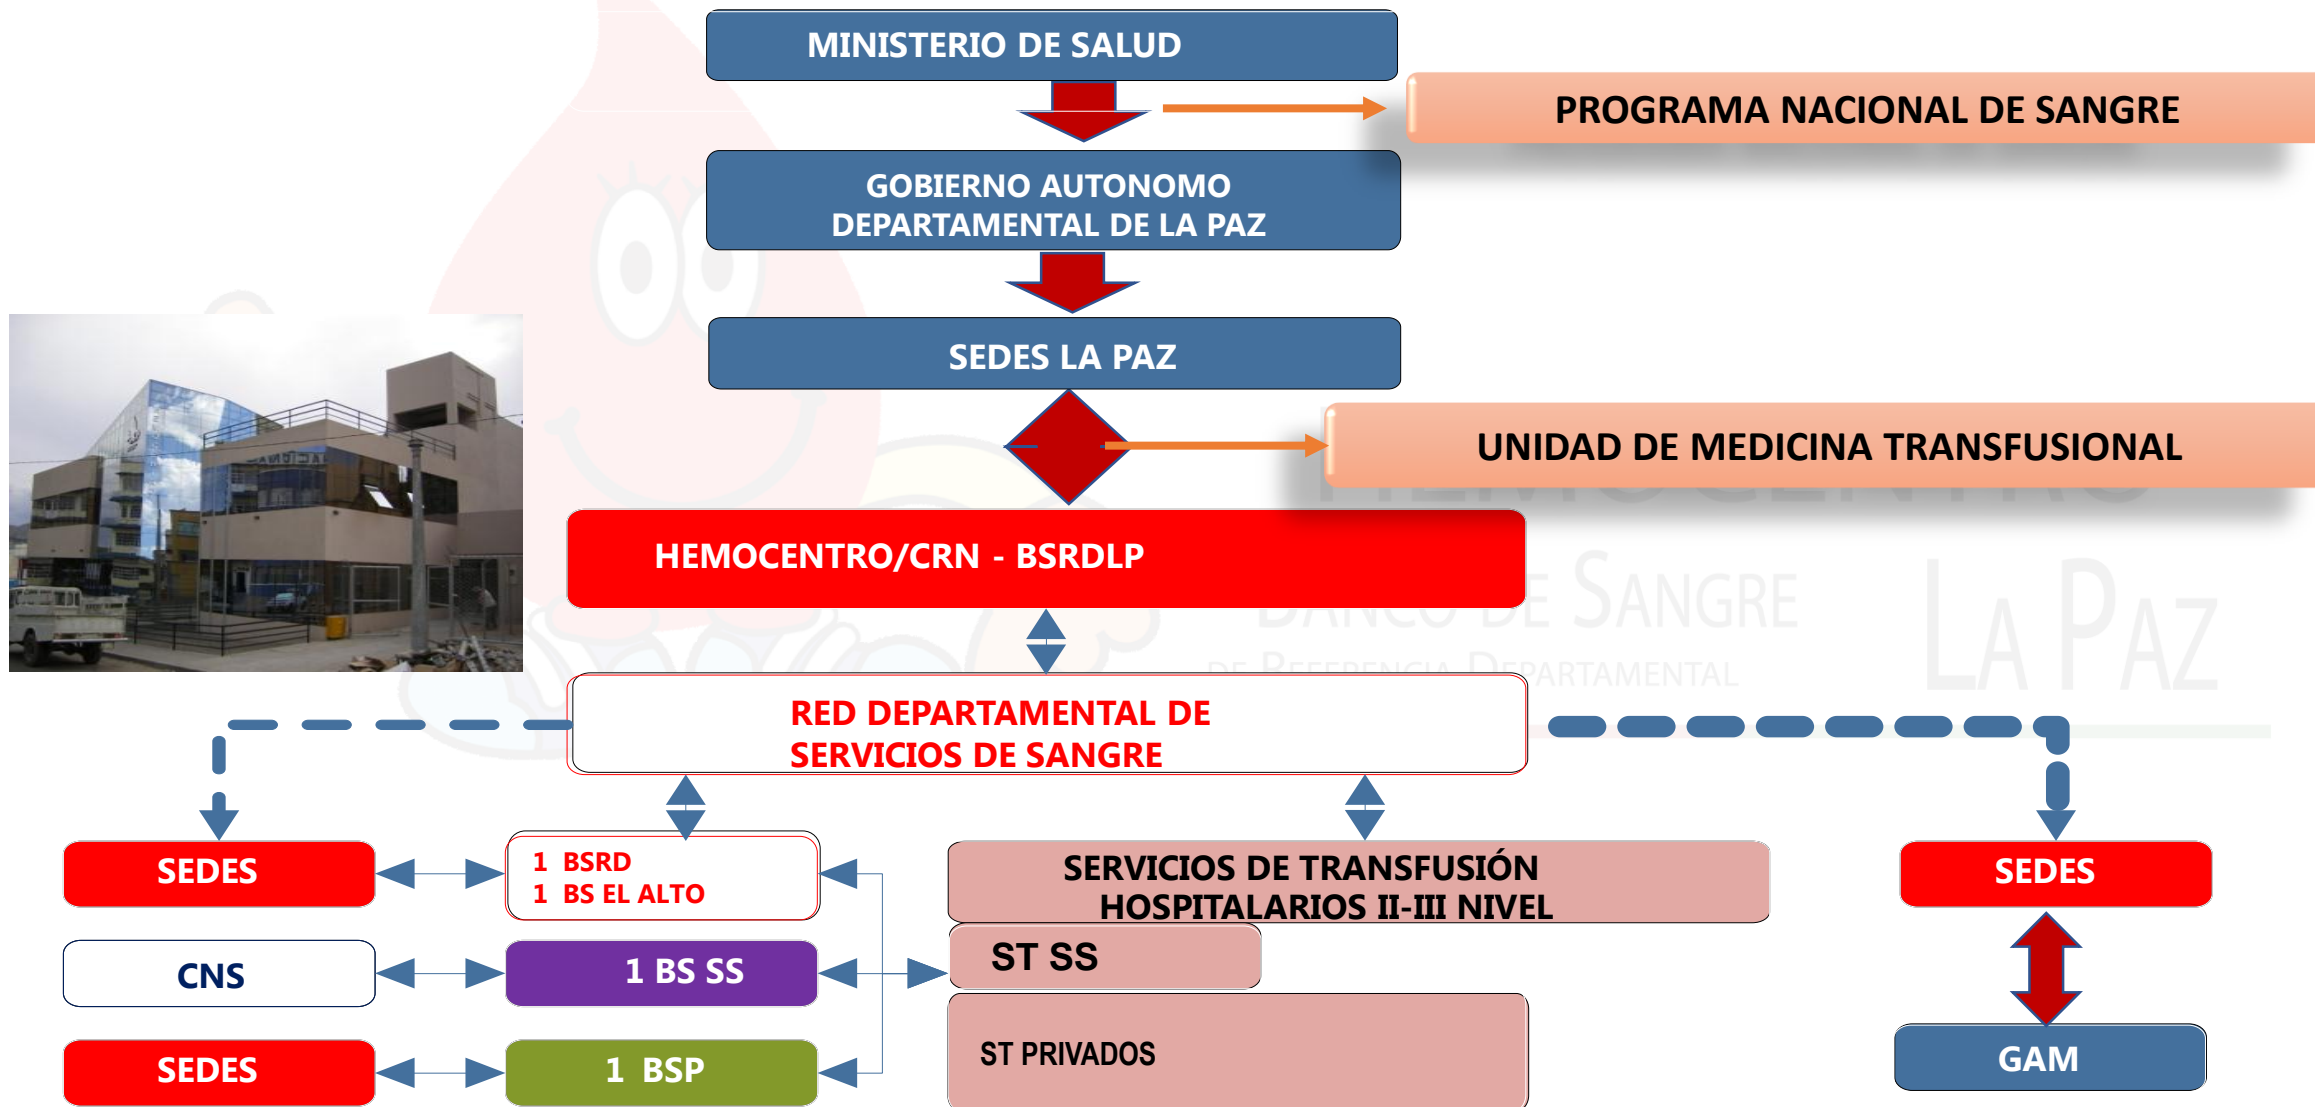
MINISTERIO DE SALUD

PROGRAMA NACIONAL DE SANGRE

GOBIERNO AUTONOMO DEPARTAMENTAL DE LA PAZ

SEDES LA PAZ

UNIDAD DE MEDICINA TRANSFUSIONAL

HEMOCENTRO/CRN - BSRDLP

BANCO DE SANGRE DE REFERENCIA DEPARTAMENTAL LA PAZ

RED DEPARTAMENTAL DE SERVICIOS DE SANGRE

SEDES

1 BSRD
1 BS EL ALTO

SERVICIOS DE TRANSFUSIÓN HOSPITALARIOS II-III NIVEL

SEDES

CNS

1 BS SS

ST SS

ST PRIVADOS

SEDES

1 BSP

GAM